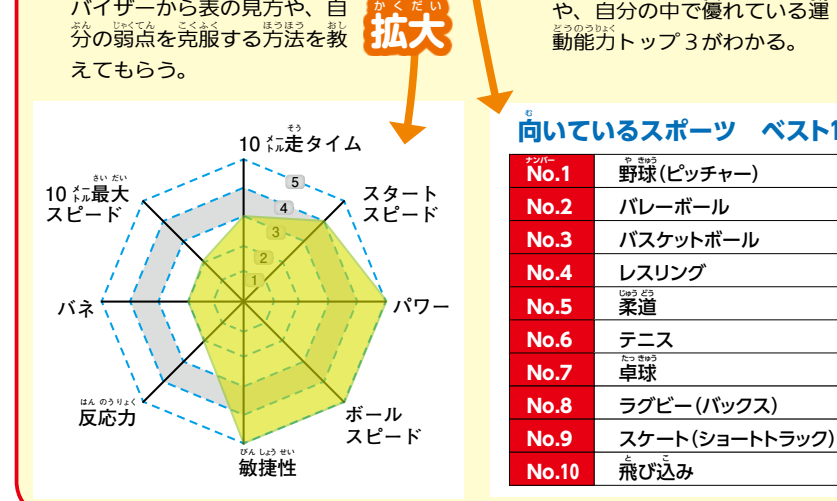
バイザーから表の見方や、自分の弱点を克服する方法を教えてもらう。

拡大

や、自分の中で優れている運動能力トップ３がわかる。

10メートル走タイム

スタートスピード

パワー

ボールスピード

敏捷性

反応力

バネ

10メートル最大スピード

5
4
3
2
1

向いているスポーツ　ベスト1

| | |
|---|---|
| No.1 | 野球（ピッチャー） |
| No.2 | バレーボール |
| No.3 | バスケットボール |
| No.4 | レスリング |
| No.5 | 柔道 |
| No.6 | テニス |
| No.7 | 卓球 |
| No.8 | ラグビー（バックス） |
| No.9 | スケート（ショートトラック） |
| No.10 | 飛び込み |